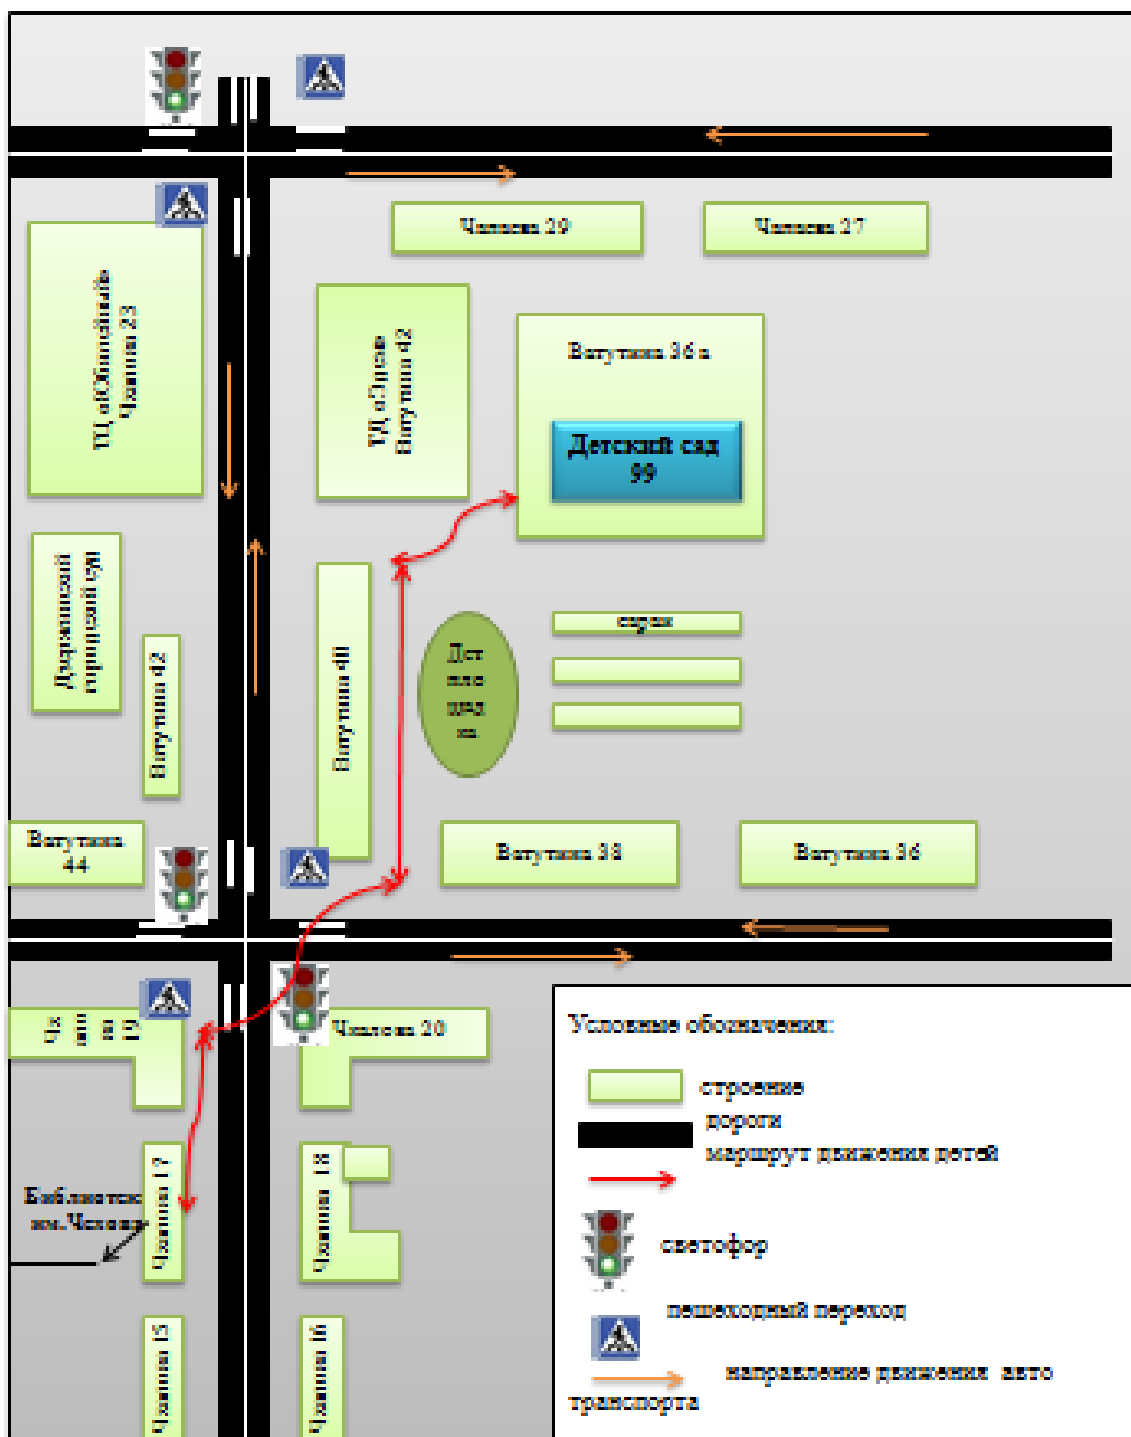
Чапаева 29

Чапаева 27

ТЦ «Обновский» Чапаева 23

ТД «Олдис» Ватутина 42

Ватутина 36 а

Детский сад 99

Дзержинский городской суд

Ватутина 42

Ватутина 40

Дет пло щад ка

сарая

Ватутина 44

Ватутина 38

Ватутина 36

Чапаева 20

Ча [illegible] 19

Библиотека им.Чехова

Чапаева 17

Чапаева 18

Чапаева 15

Чапаева 16

Условные обозначения:

строение

дороги

маршрут движения детей

светофор

пешеходный переход

направление движения авто транспорта